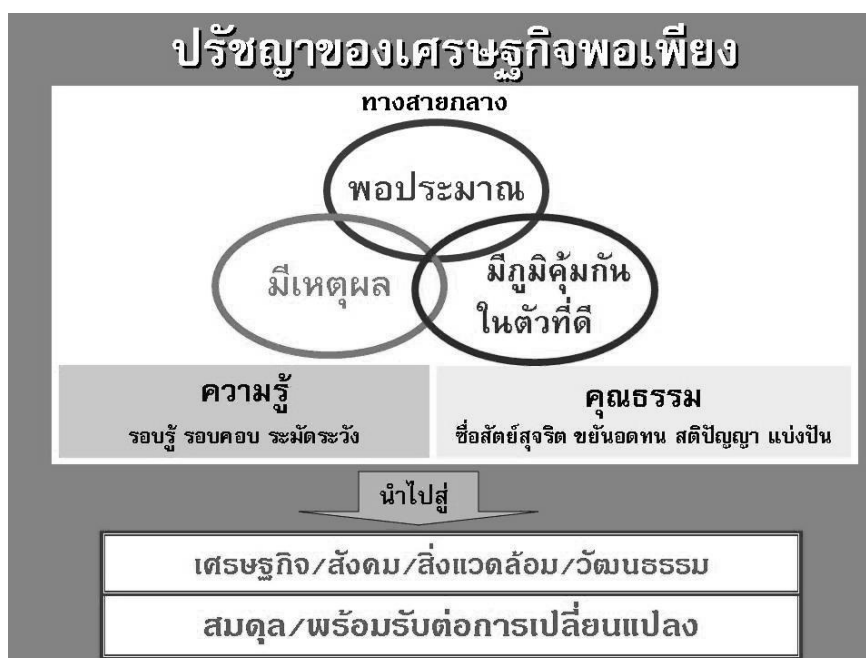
ปรัชญาของเศรษฐกิจพอเพียง

ทางสายกลาง

พอประมาณ

มีเหตุผล

มีภูมิคุ้มกันในตัวที่ดี

ความรู้
รอบรู้ รอบคอบ ระมัดระวัง

คุณธรรม
ซื่อสัตย์สุจริต ขยันอดทน สติปัญญา แบ่งปัน

นำไปสู่

เศรษฐกิจ/สังคม/สิ่งแวดล้อม/วัฒนธรรม

สมดุล/พร้อมรับต่อการเปลี่ยนแปลง